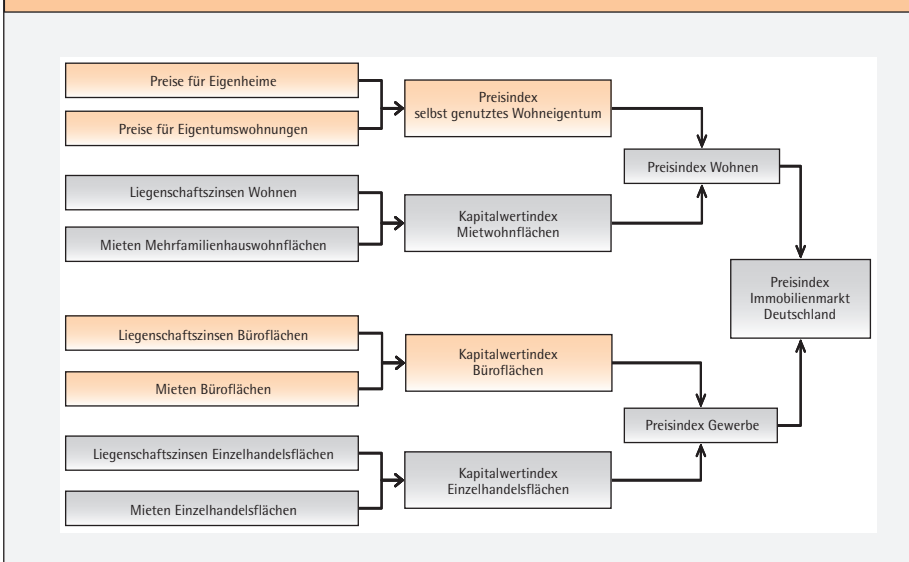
Preise für Eigenheime

Preise für Eigentumswohnungen

Preisindex selbst genutztes Wohneigentum

Preisindex Wohnen

Liegenschaftszinsen Wohnen

Mieten Mehrfamilienhauswohnflächen

Kapitalwertindex Mietwohnflächen

Preisindex Immobilienmarkt Deutschland

Liegenschaftszinsen Büroflächen

Mieten Büroflächen

Kapitalwertindex Büroflächen

Preisindex Gewerbe

Liegenschaftszinsen Einzelhandelsflächen

Mieten Einzelhandelsflächen

Kapitalwertindex Einzelhandelsflächen